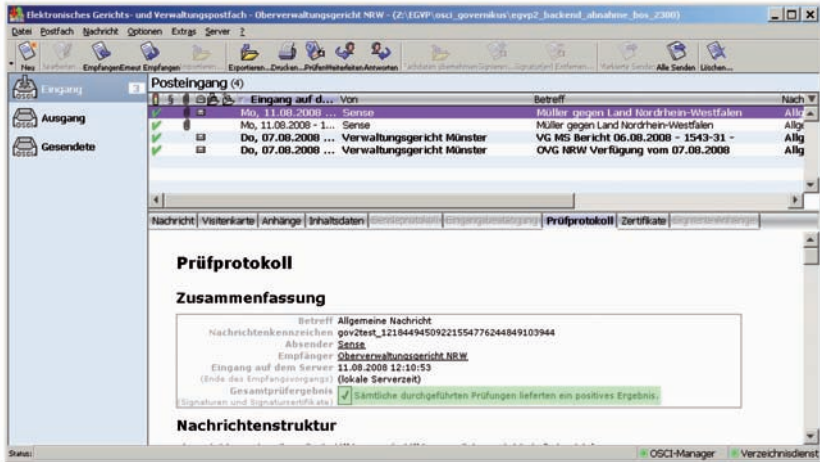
Elektronisches Gerichts- und Verwaltungspostfach - Oberverwaltungsgericht NRW - (Z:\EGVP\osci_governikus\egvp2_backend_abnahme_bos_2300)

Datei Postfach Nachricht Optionen Extras Server ?

Neu Bearbeiten Empfangen Erneut Empfangen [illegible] Exportieren... Drucken... Prüfen Weiterleiten Antworten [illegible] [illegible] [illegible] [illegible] Alle Senden Löschen...

Eingang 2
Ausgang
Gesendete

Posteingang (4)

| | Eingang auf d... | Von | Betreff | Nach |
|---|---|---|---|---|
| | Mo, 11.08.2008 ... | Sense | Müller gegen Land Nordrhein-Westfalen | Allg |
| | Mo, 11.08.2008 - 1... | Sense | Müller gegen Land Nordrhein-Westfalen | Allg |
| | Do, 07.08.2008 ... | Verwaltungsgericht Münster | VG MS Bericht 06.08.2008 - 1543-31 - | Allg |
| | Do, 07.08.2008 ... | Verwaltungsgericht Münster | OVG NRW Verfügung vom 07.08.2008 | Allg |

Nachricht Visitenkarte Anhänge Inhaltsdaten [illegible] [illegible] Prüfprotokoll Zertifikate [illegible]

Prüfprotokoll

Zusammenfassung

Betreff Allgemeine Nachricht
Nachrichtenkennzeichen gov2test_1218449450922155477624484910394​4
Absender Sense
Empfänger Oberverwaltungsgericht NRW
Eingang auf dem Server 11.08.2008 12:10:53
(Ende des Empfangsvorgangs) (lokale Serverzeit)
Gesamtprüfergebnis
(Signaturen und Signaturzertifikate) Sämtliche durchgeführten Prüfungen lieferten ein positives Ergebnis.

Nachrichtenstruktur

Status:
OSCI-Manager
Verzeichnisdienst